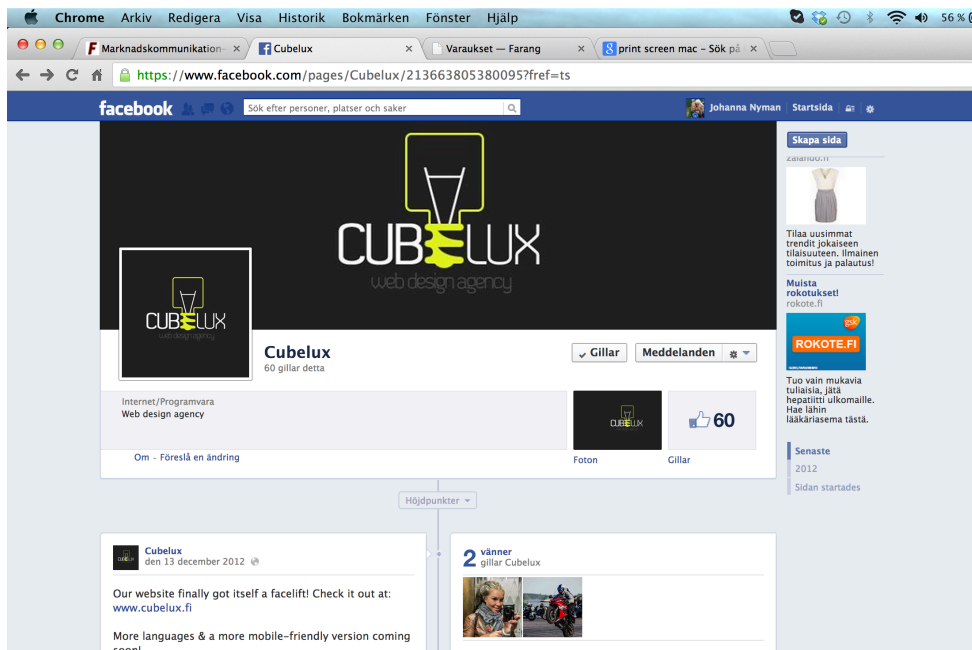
Chrome Arkiv Redigera Visa Historik Bokmärken Fönster Hjälp 56 %

Marknadskommunikation ×
Cubelux ×
Varaukset — Farang ×
print screen mac - Sök på ×

https://www.facebook.com/pages/Cubelux/213663805380095?fref=ts

facebook Sök efter personer, platser och saker Johanna Nyman Startsida

CUBELUX
web design agency

CUBELUX
web design agency

Cubelux
60 gillar detta

Gillar Meddelanden

Internet/Programvara
Web design agency

CUBELUX

60

Om · Föreslå en ändring Foton Gillar

Höjdpunkter

Cubelux
den 13 december 2012

Our website finally got itself a facelift! Check it out at: www.cubelux.fi

More languages & a more mobile-friendly version coming soon!

2 vänner
gillar Cubelux

Skapa sida
zalando.fi
Tilaa uusimmat trendit jokaiseen tilaisuuteen. Ilmainen toimitus ja palautus!

Muista rokotukset!
rokote.fi
ROKOTE.FI
Tuo vain mukavia tuliaisia, jätä hepatiitti ulkomaille. Hae lähin lääkäriasema tästä.

Senaste
2012
Sidan startades